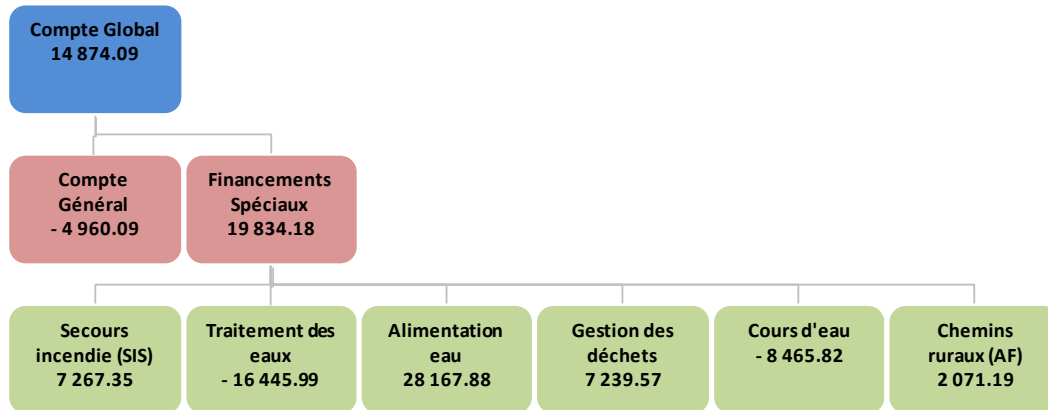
Compte Global
14 874.09

Compte Général
- 4 960.09

Financements Spéciaux
19 834.18

Secours incendie (SIS)
7 267.35

Traitement des eaux
- 16 445.99

Alimentation eau
28 167.88

Gestion des déchets
7 239.57

Cours d'eau
- 8 465.82

Chemins ruraux (AF)
2 071.19